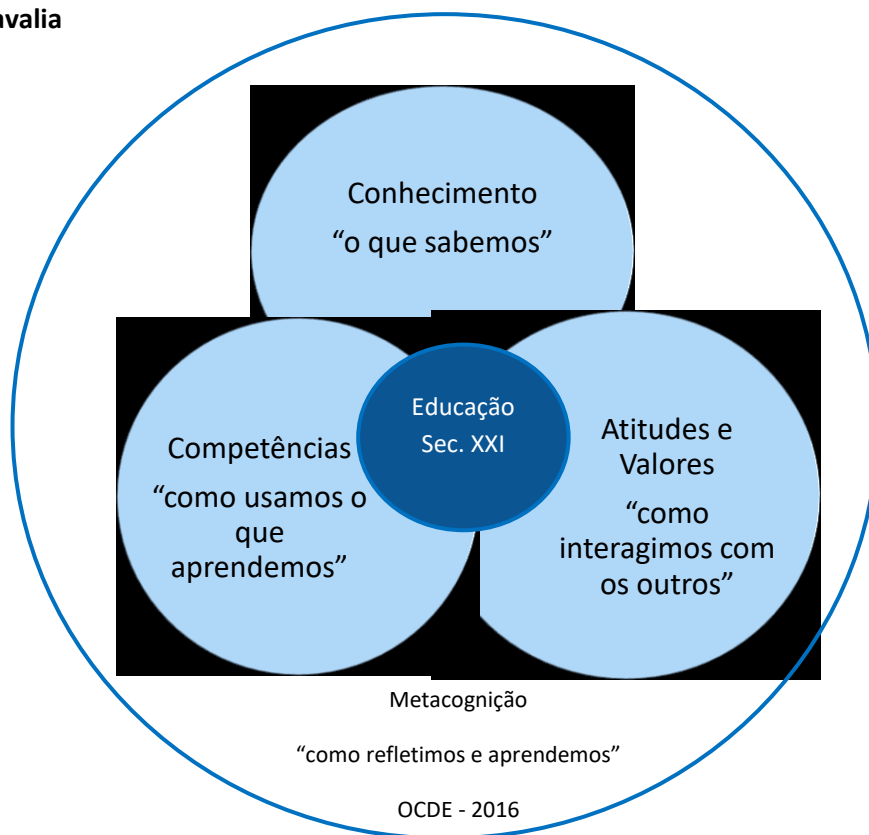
avalia

Conhecimento
“o que sabemos”

Competências
“como usamos o que aprendemos”

Educação
Sec. XXI

Atitudes e Valores
“como interagimos com os outros”

Metacognição

“como refletimos e aprendemos”

OCDE - 2016